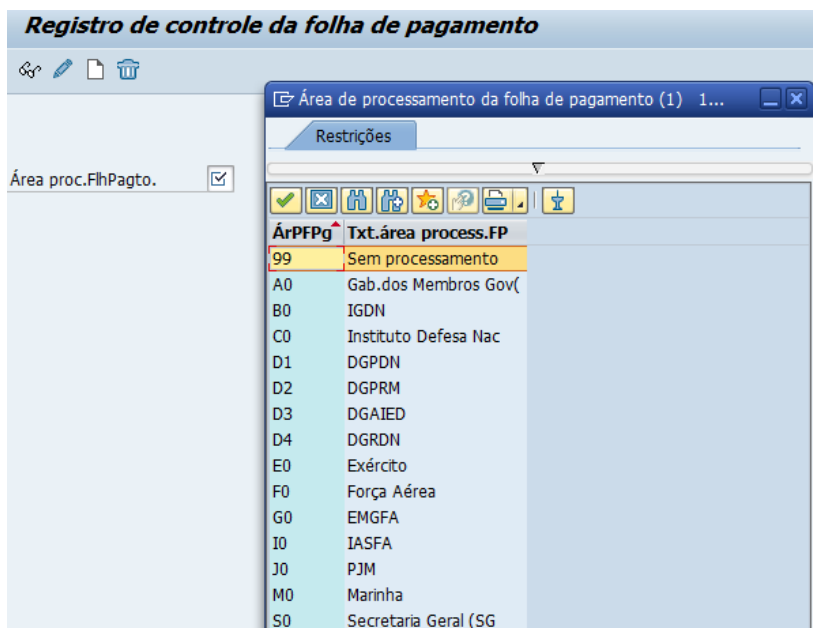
Registro de controle da folha de pagamento

Área proc.FlhPagto.

Área de processamento da folha de pagamento (1) 1...

Restrições

| ÁrPFPg | Txt.área process.FP |
|---|---|
| 99 | Sem processamento |
| A0 | Gab.dos Membros Gov( |
| B0 | IGDN |
| C0 | Instituto Defesa Nac |
| D1 | DGPDN |
| D2 | DGPRM |
| D3 | DGAIED |
| D4 | DGRDN |
| E0 | Exército |
| F0 | Força Aérea |
| G0 | EMGFA |
| I0 | IASFA |
| J0 | PJM |
| M0 | Marinha |
| S0 | Secretaria Geral (SG |